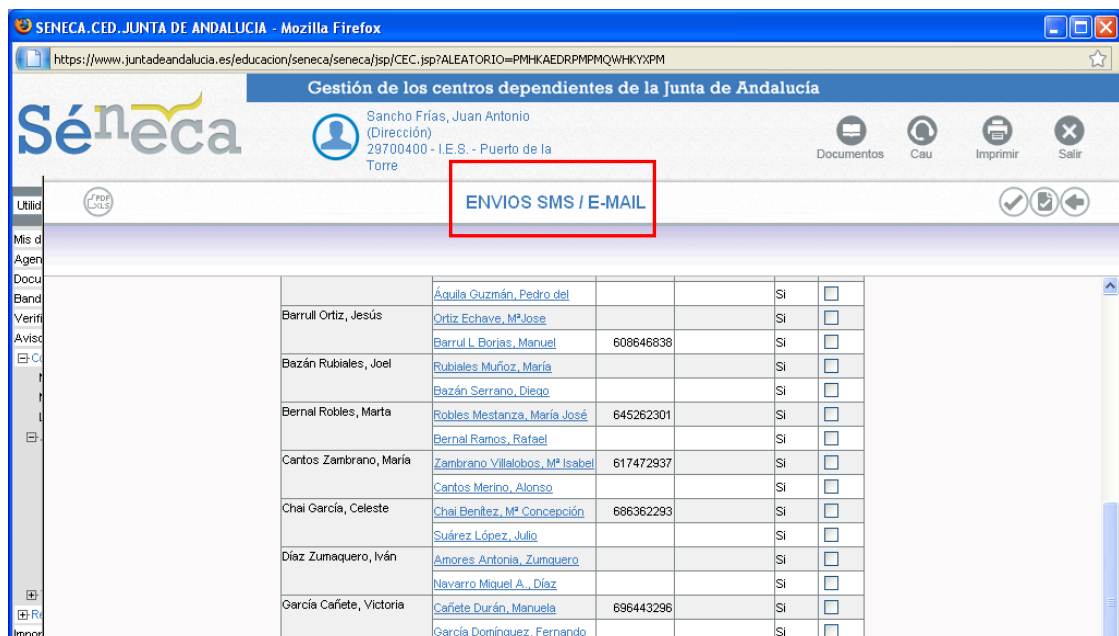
SENECA.CED.JUNTA DE ANDALUCIA - Mozilla Firefox

https://www.juntadeandalucia.es/educacion/seneca/seneca/jsp/CEC.jsp?ALEATORIO=PMHKAEDRPMPMQWHKYXPM

Gestión de los centros dependientes de la Junta de Andalucía

Séneca

Sancho Frías, Juan Antonio (Dirección) 29700400 - I.E.S. - Puerto de la Torre

Documentos Cau Imprimir Salir

Utilid

ENVIOS SMS / E-MAIL

Mis d
Agen
Docu
Band
Verifi
Aviso
Co
Re
Impor

| | | | | | |
|---|---|---|---|---|---|
| | Áquila Guzmán, Pedro del | | | Si | ☐ |
| Barrull Ortiz, Jesús | Ortiz Echave, MªJose | | | Si | ☐ |
| | Barrul L Borjas, Manuel | 608646838 | | Si | ☐ |
| Bazán Rubiales, Joel | Rubiales Muñoz, María | | | Si | ☐ |
| | Bazán Serrano, Diego | | | Si | ☐ |
| Bernal Robles, Marta | Robles Mestanza, María José | 645262301 | | Si | ☐ |
| | Bernal Ramos, Rafael | | | Si | ☐ |
| Cantos Zambrano, María | Zambrano Villalobos, Mª Isabel | 617472937 | | Si | ☐ |
| | Cantos Merino, Alonso | | | Si | ☐ |
| Chai García, Celeste | Chai Benítez, Mª Concepción | 686362293 | | Si | ☐ |
| | Suárez López, Julio | | | Si | ☐ |
| Díaz Zumaquero, Iván | Amores Antonia, Zumquero | | | Si | ☐ |
| | Navarro Miquel A., Díaz | | | Si | ☐ |
| García Cañete, Victoria | Cañete Durán, Manuela | 696443296 | | Si | ☐ |
| | García Domínguez, Fernando | | | Si | ☐ |